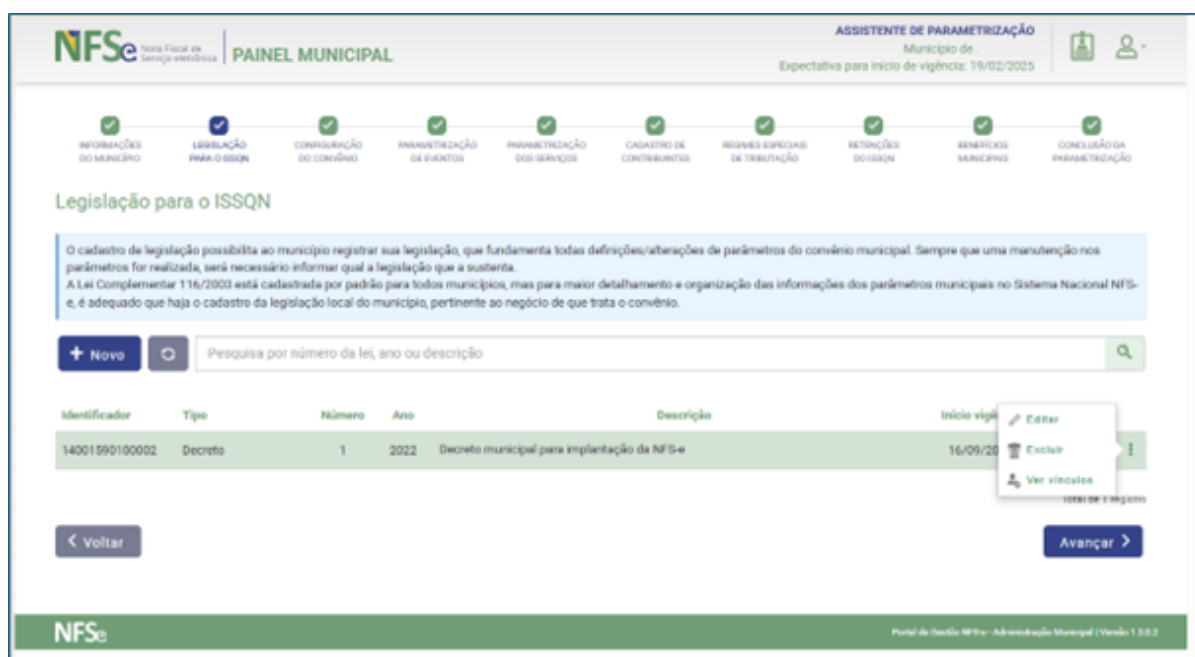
NFSe Nota Fiscal de Serviço eletrônica | PAINEL MUNICIPAL

ASSISTENTE DE PARAMETRIZAÇÃO
Município de
Expectativa para início de vigência: 19/02/2025

INFORMAÇÕES DO MUNICÍPIO
LEGISLAÇÃO PARA O ISSQN
CONFIGURAÇÃO DO CONVÊNIO
PARAMETRIZAÇÃO DE EVENTOS
PARAMETRIZAÇÃO DOS SERVIÇOS
CADASTRO DE CONTRIBUINTES
REGIMES ESPECIAIS DE TRIBUTAÇÃO
RETENÇÕES DO ISSQN
BENEFÍCIOS MUNICIPAIS
CONCLUSÃO DA PARAMETRIZAÇÃO

Legislação para o ISSQN

O cadastro de legislação possibilita ao município registrar sua legislação, que fundamenta todas definições/alterações de parâmetros do convênio municipal. Sempre que uma manutenção nos parâmetros for realizada, será necessário informar qual a legislação que a sustenta.
A Lei Complementar 116/2003 está cadastrada por padrão para todos municípios, mas para maior detalhamento e organização das informações dos parâmetros municipais no Sistema Nacional NFS-e, é adequado que haja o cadastro da legislação local do município, pertinente ao negócio de que trata o convênio.

+ Novo
Pesquisa por número da lei, ano ou descrição

| Identificador | Tipo | Número | Ano | Descrição | Início vig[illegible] |
|---|---|---|---|---|---|
| 14001590100002 | Decreto | 1 | 2022 | Decreto municipal para implantação da NFS-e | 16/09/20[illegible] |

Editar
Excluir
Ver vínculos

Total de 1 registro

< Voltar
Avançar >

NFSe
Portal de Gestão NFS-e - Administração Municipal | Versão 1.3.0.2